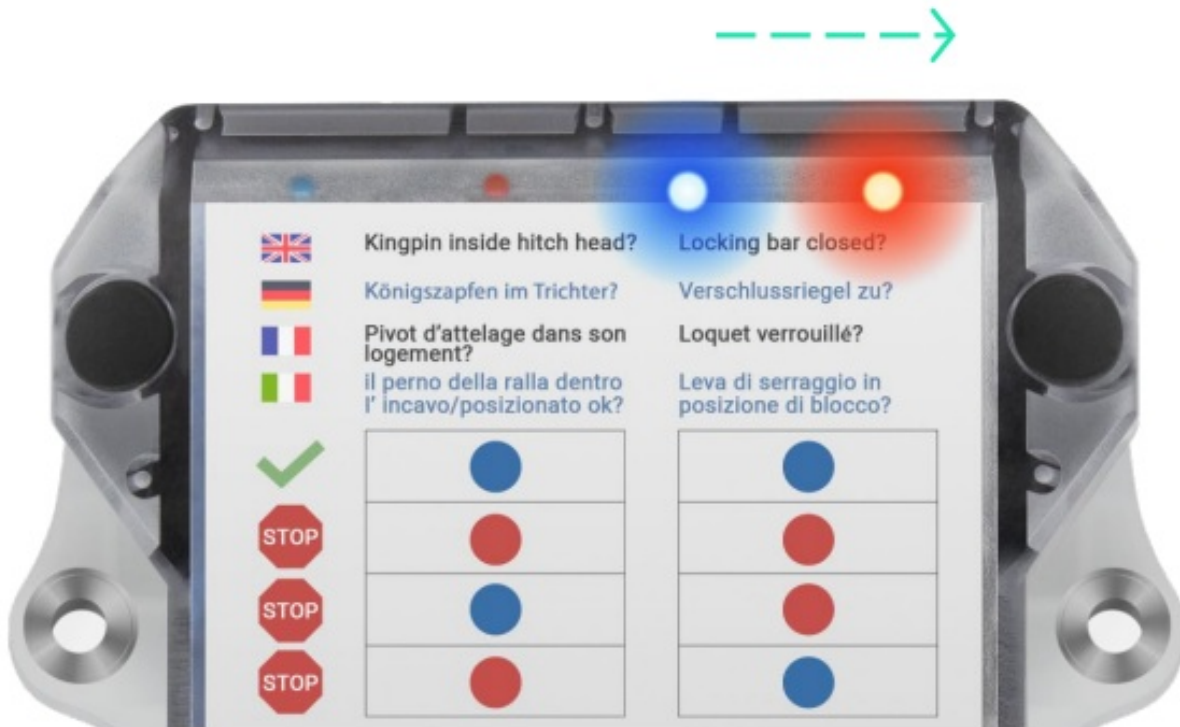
Kingpin inside hitch head?
Locking bar closed?

Königszapfen im Trichter?
Verschlussriegel zu?

Pivot d'attelage dans son logement?
Loquet verrouillé?

il perno della ralla dentro l' incavo/posizionato ok?
Leva di serraggio in posizione di blocco?

STOP
STOP
STOP